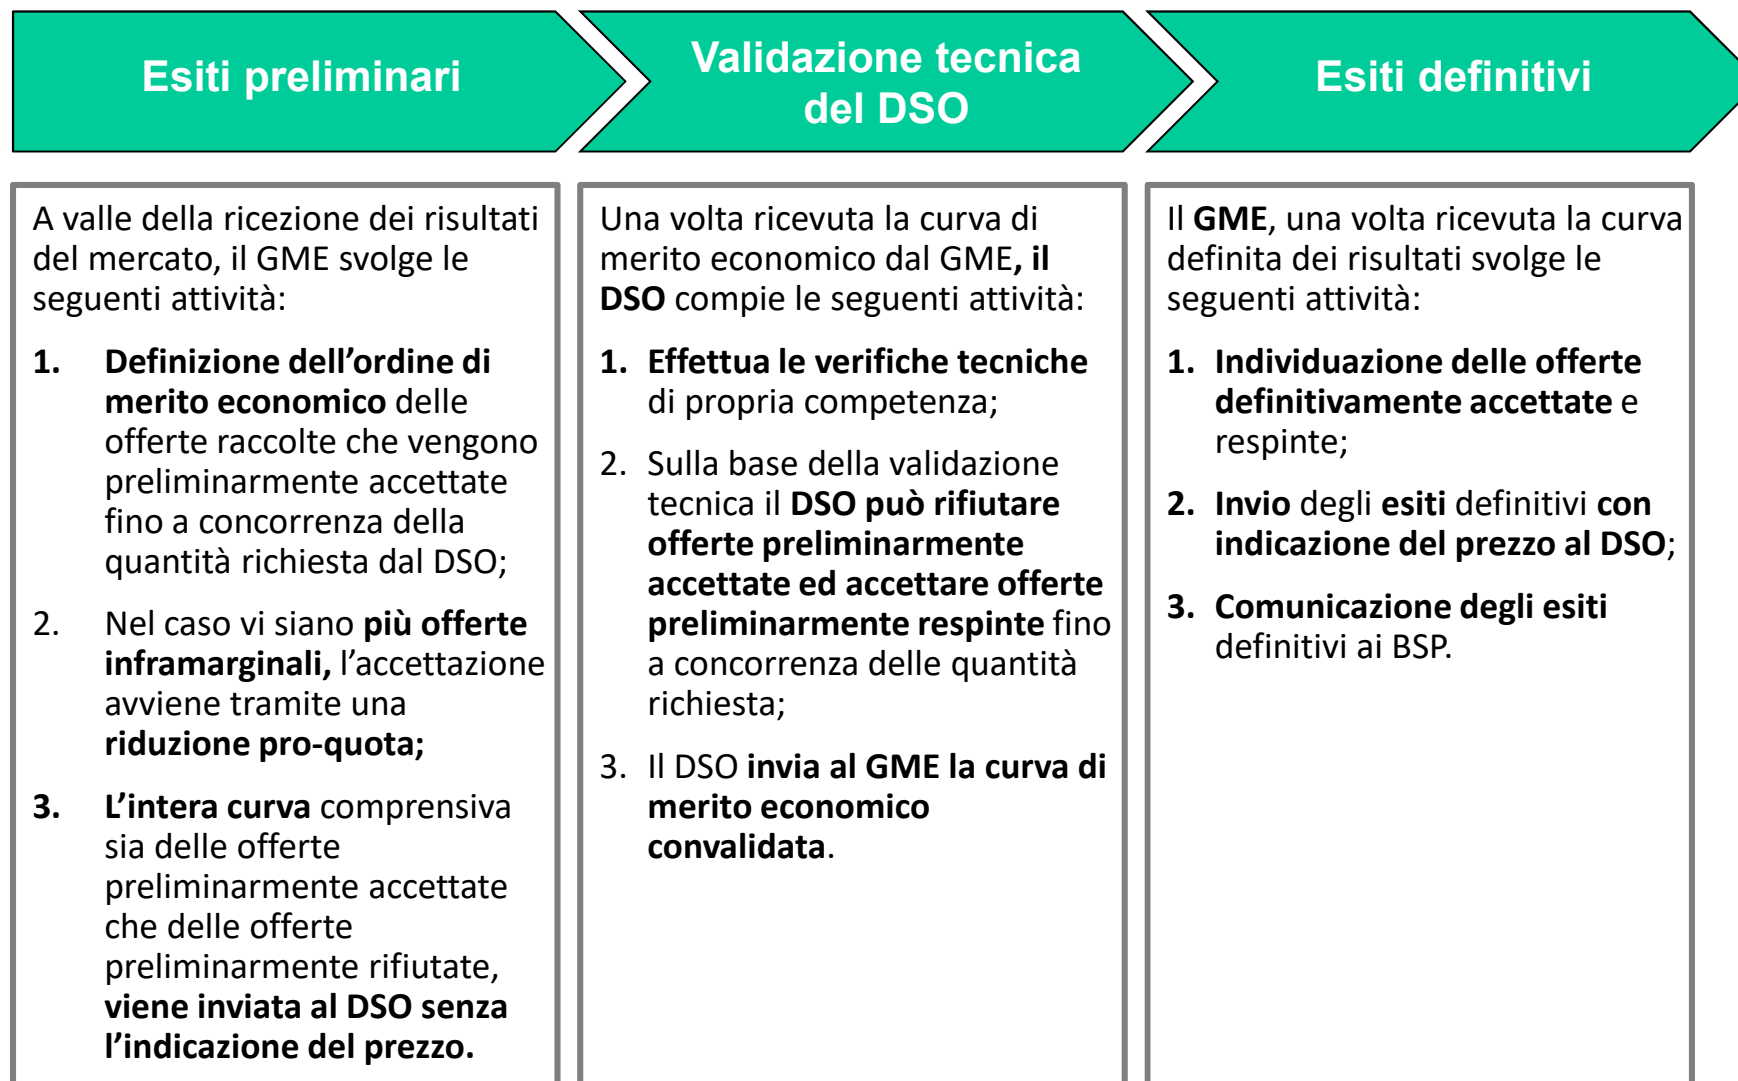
Esiti preliminari

A valle della ricezione dei risultati del mercato, il GME svolge le seguenti attività:

1. Definizione dell'ordine di merito economico delle offerte raccolte che vengono preliminarmente accettate fino a concorrenza della quantità richiesta dal DSO;

2. Nel caso vi siano più offerte inframarginali, l'accettazione avviene tramite una riduzione pro-quota;

3. L'intera curva comprensiva sia delle offerte preliminarmente accettate che delle offerte preliminarmente rifiutate, viene inviata al DSO senza l'indicazione del prezzo.

Validazione tecnica del DSO

Una volta ricevuta la curva di merito economico dal GME, il DSO compie le seguenti attività:

1. Effettua le verifiche tecniche di propria competenza;

2. Sulla base della validazione tecnica il DSO può rifiutare offerte preliminarmente accettate ed accettare offerte preliminarmente respinte fino a concorrenza delle quantità richiesta;

3. Il DSO invia al GME la curva di merito economico convalidata.

Esiti definitivi

Il GME, una volta ricevuta la curva definita dei risultati svolge le seguenti attività:

1. Individuazione delle offerte definitivamente accettate e respinte;

2. Invio degli esiti definitivi con indicazione del prezzo al DSO;

3. Comunicazione degli esiti definitivi ai BSP.